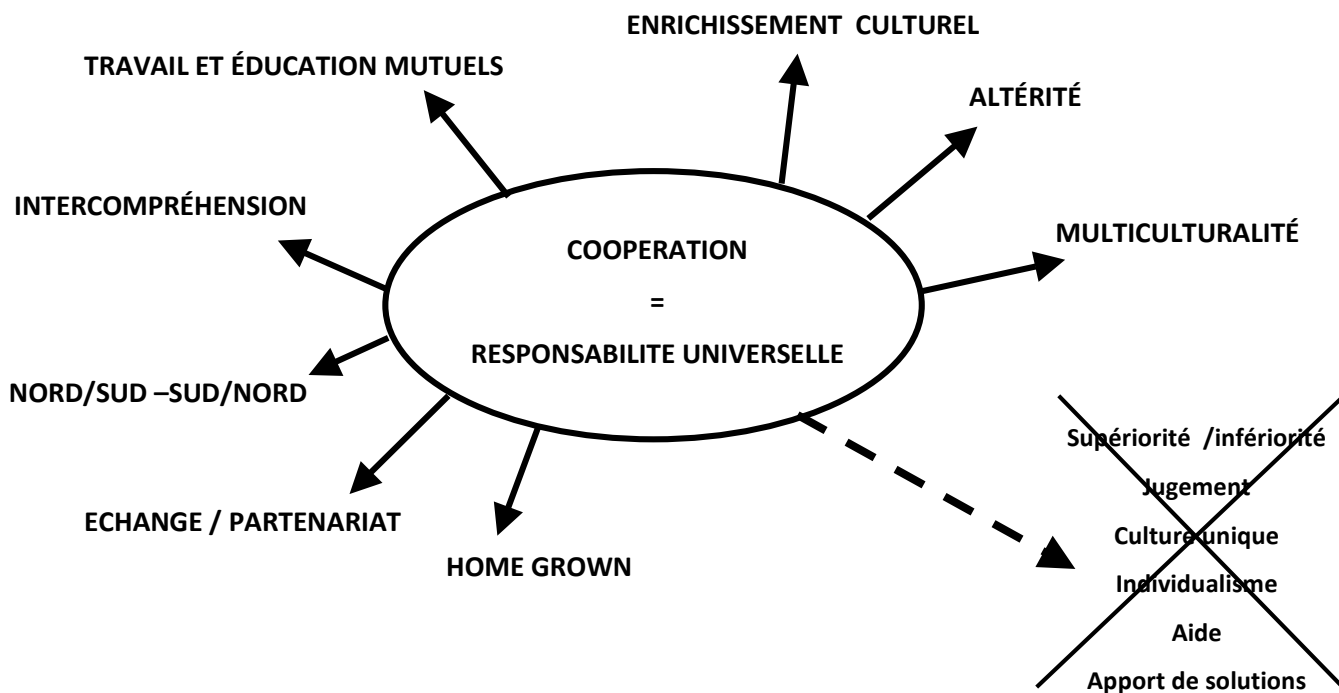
COOPERATION

=

RESPONSABILITE UNIVERSELLE

ENRICHISSEMENT CULTUREL

TRAVAIL ET ÉDUCATION MUTUELS

ALTÉRITÉ

INTERCOMPRÉHENSION

MULTICULTURALITÉ

NORD/SUD –SUD/NORD

ECHANGE / PARTENARIAT

HOME GROWN

Supériorité /infériorité

Jugement

Culture unique

Individualisme

Aide

Apport de solutions